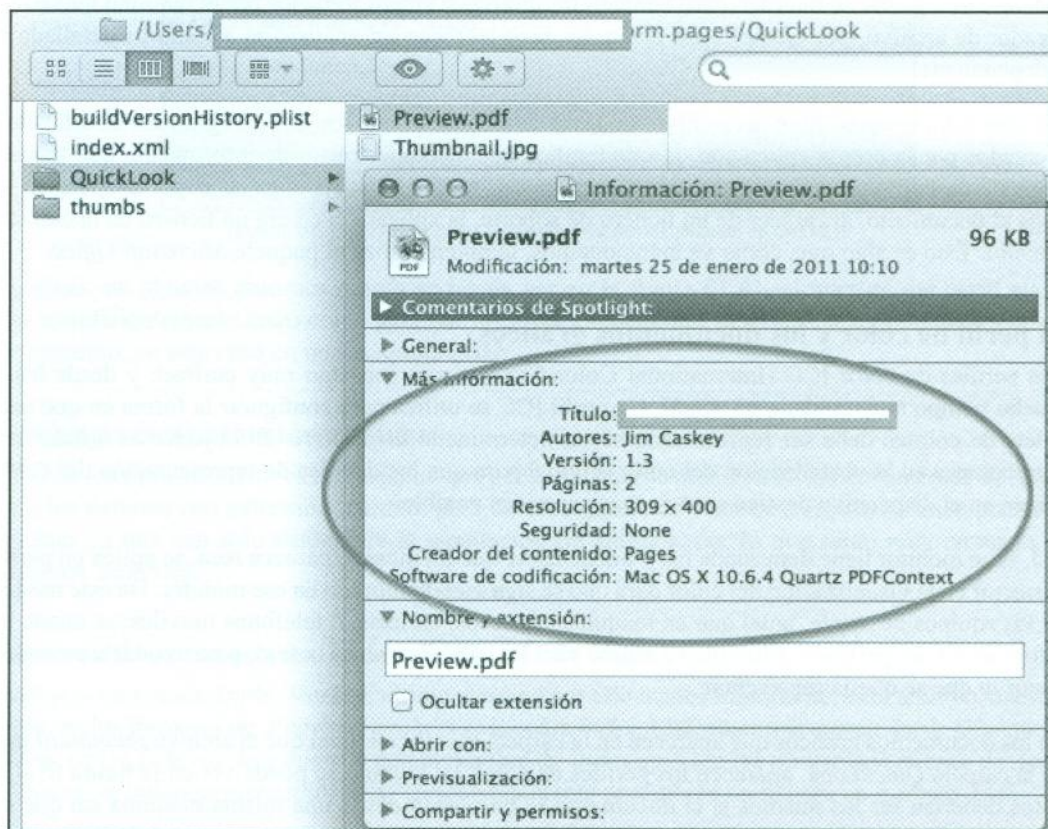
/Users/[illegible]rm.pages/QuickLook

buildVersionHistory.plist
index.xml
QuickLook
thumbs

Preview.pdf
Thumbnail.jpg

Información: Preview.pdf

Preview.pdf
96 KB
Modificación: martes 25 de enero de 2011 10:10

Comentarios de Spotlight:

General:

Más información:

Título: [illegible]
Autores: Jim Caskey
Versión: 1.3
Páginas: 2
Resolución: 309 × 400
Seguridad: None
Creador del contenido: Pages
Software de codificación: Mac OS X 10.6.4 Quartz PDFContext

Nombre y extensión:

Preview.pdf

Ocultar extensión

Abrir con:

Previsualización:

Compartir y permisos: